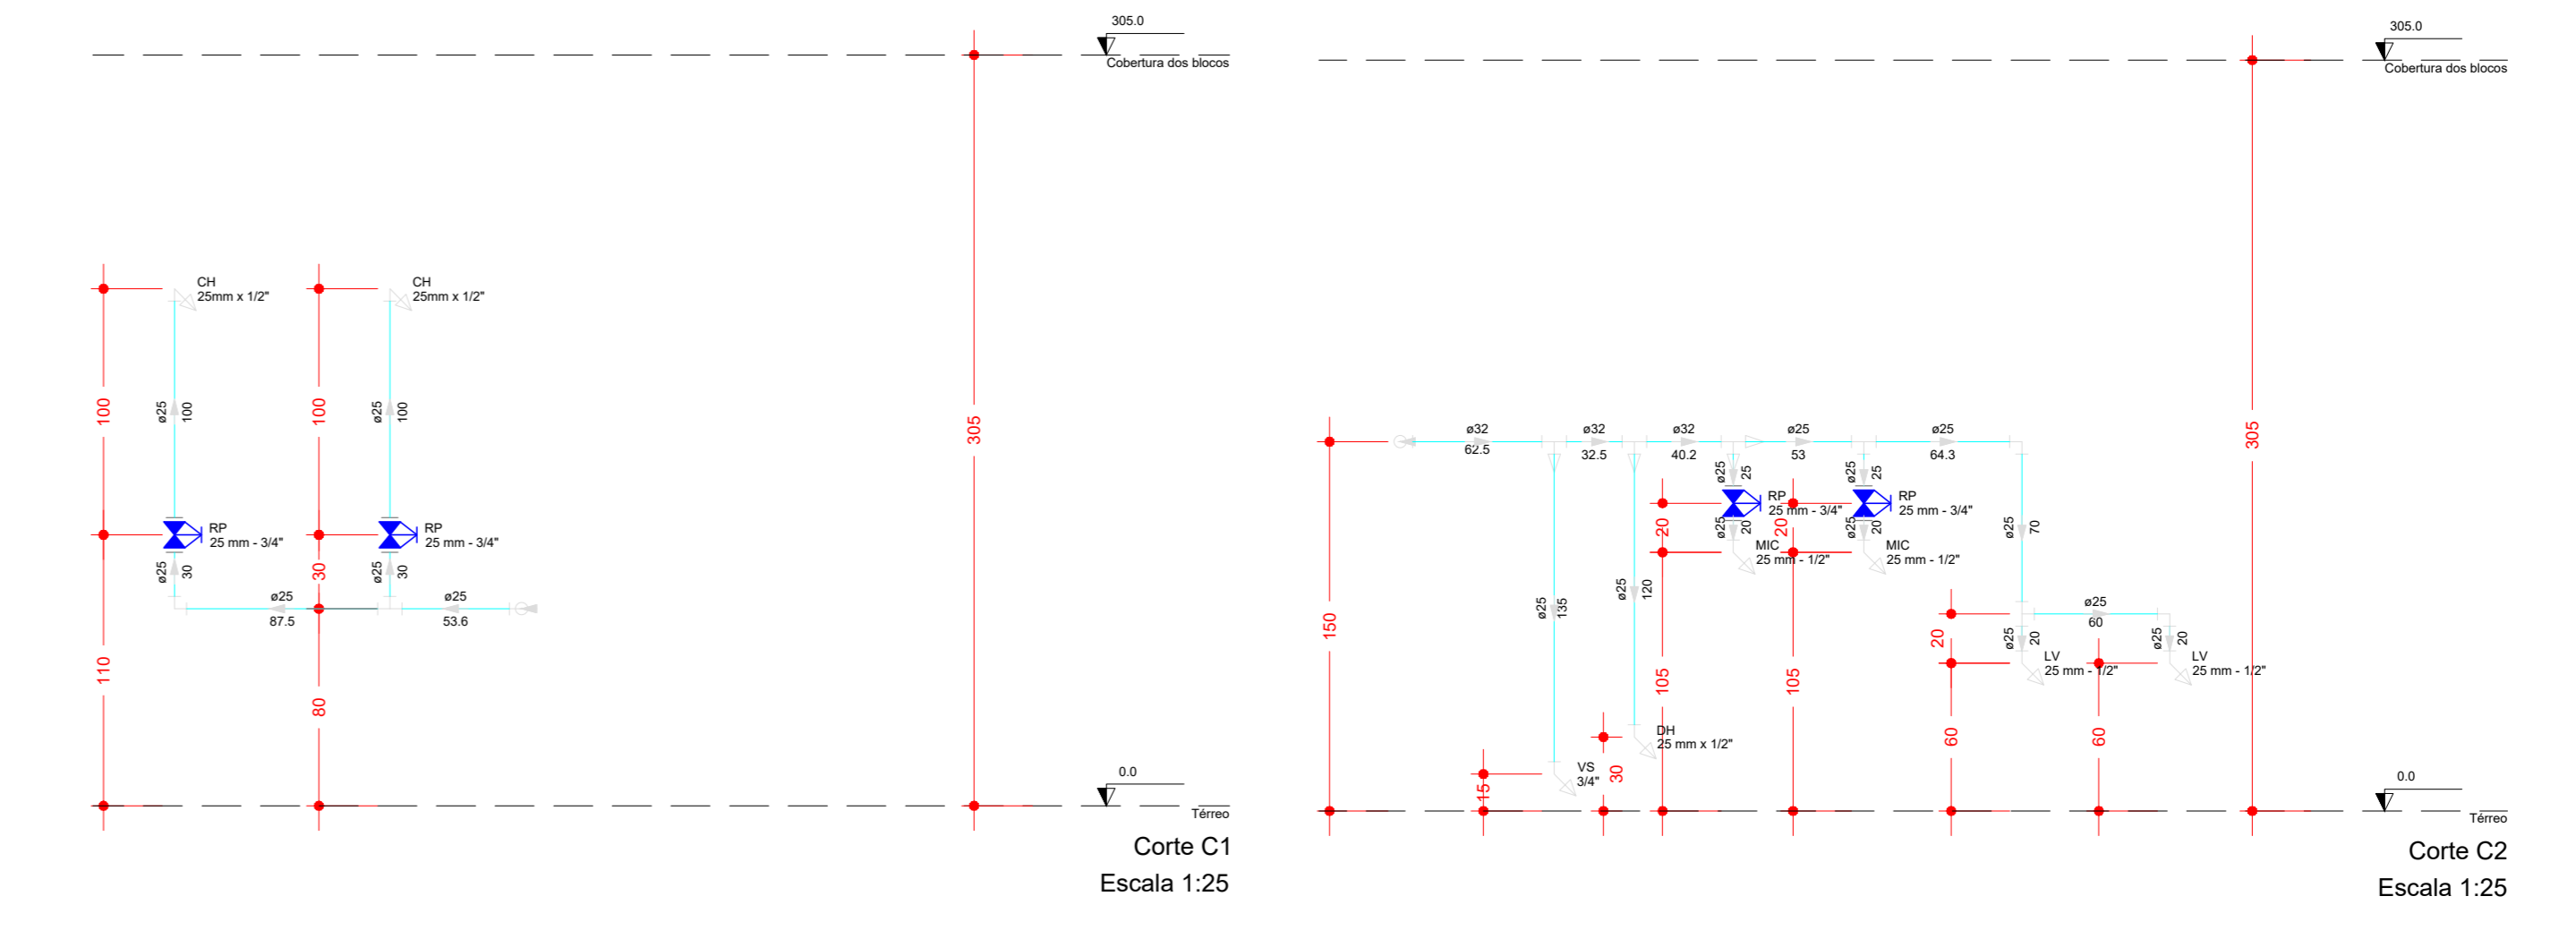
305.0
Cobertura dos blocos

CH
25mm x 1/2"

CH
25mm x 1/2"

100
ø25
100

100
ø25
100

305

RP
25 mm - 3/4"

RP
25 mm - 3/4"

ø25
30

30
ø25
30

ø25
87.5

ø25
53.6

110

80

0.0
Térreo

Corte C1
Escala 1:25

305.0
Cobertura dos blocos

ø32
62.5

ø32
32.5

ø32
40.2

ø25
53

ø25
64.3

305

ø25
25

ø25
25

RP
25 mm - 3/4"

RP
25 mm - 3/4"

ø25
20

ø25
20

20

20

MIC
25 mm - 1/2"

MIC
25 mm - 1/2"

ø25
70

150

ø25
135

ø25
120

ø25
60

20

ø25
20

ø25
20

LV
25 mm - 1/2"

LV
25 mm - 1/2"

105

105

DH
25 mm x 1/2"

60

60

VS
3/4"

30

15

0.0
Térreo

Corte C2
Escala 1:25